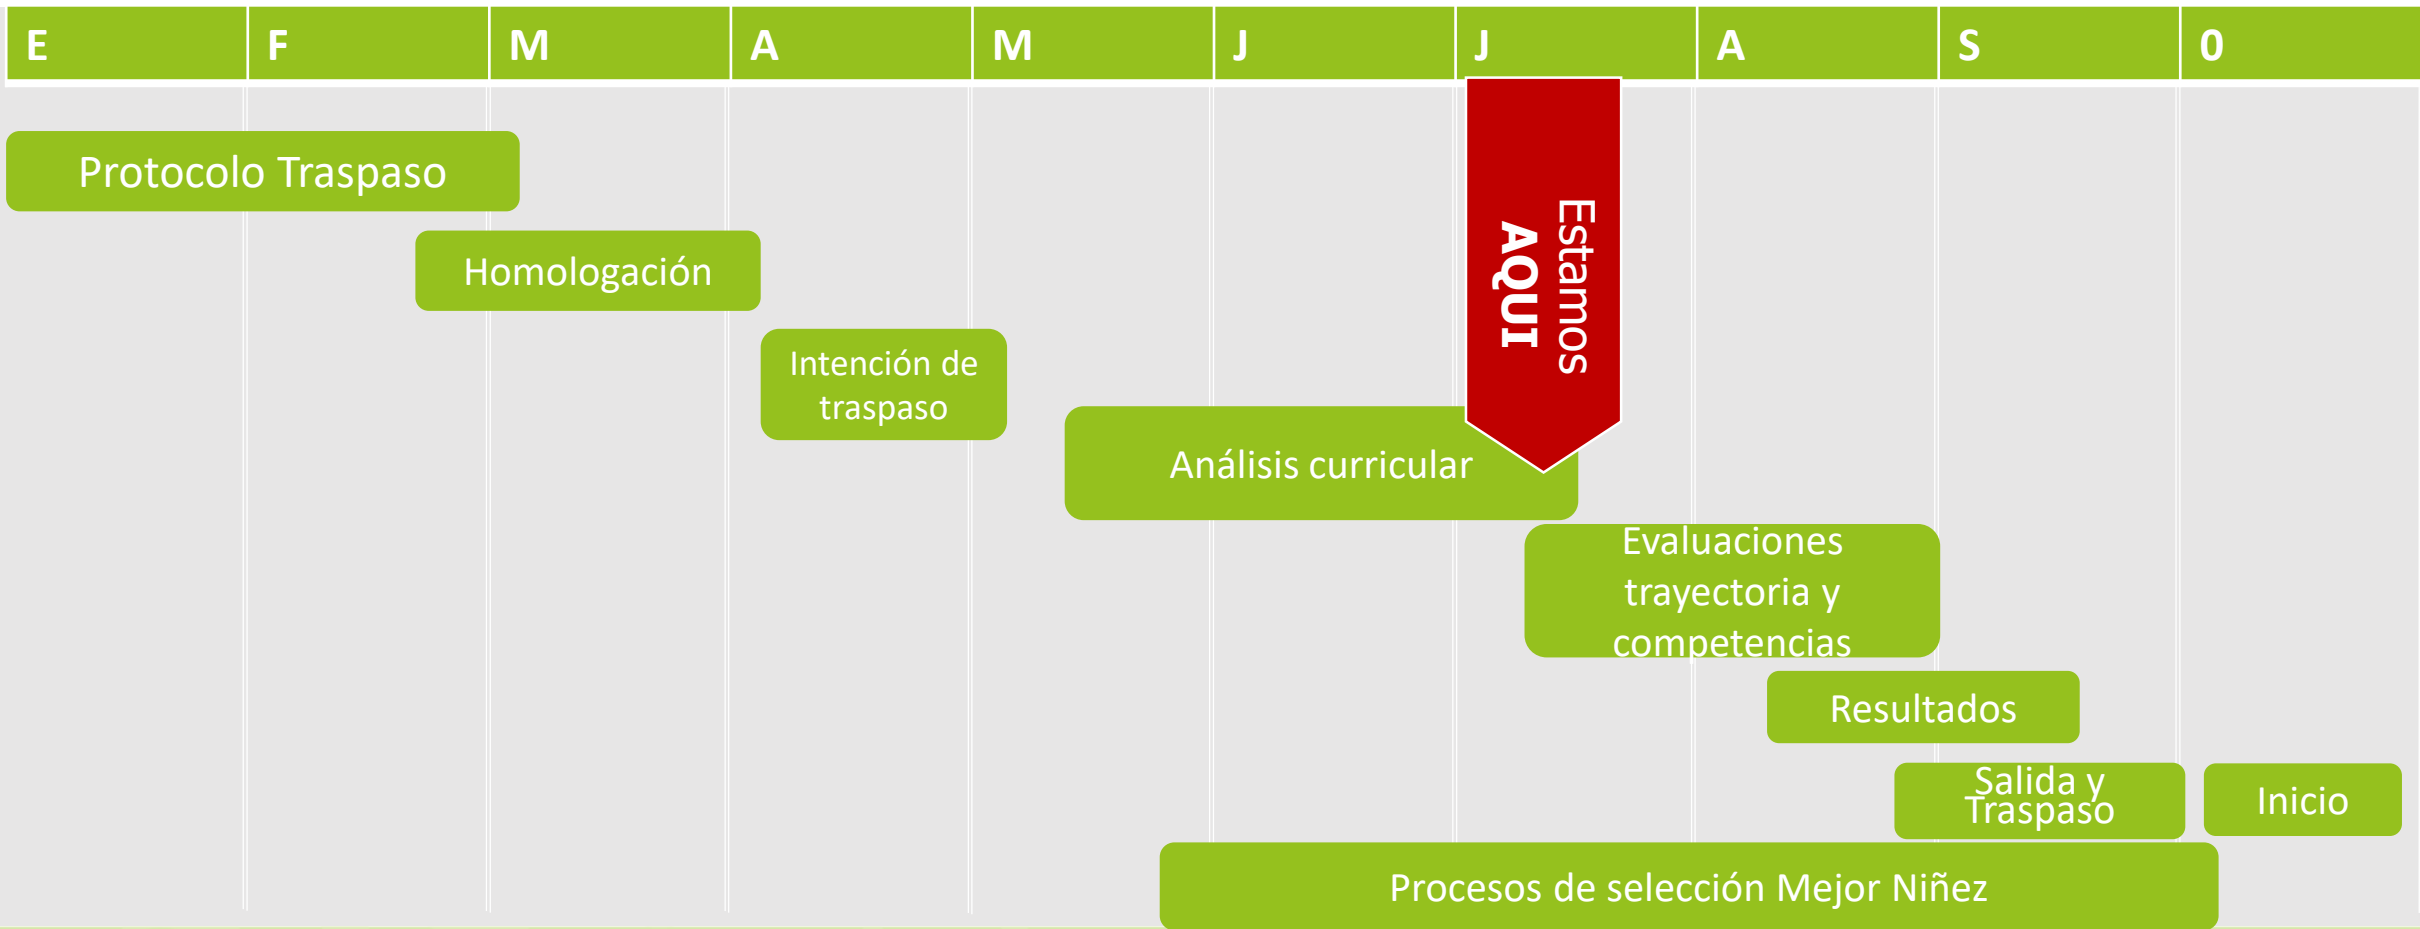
| E | F | M | A | M | J | J | A | S | 0 |
|---|---|---|---|---|---|---|---|---|---|

Estamos AQUI

Protocolo Traspaso

Homologación

Intención de traspaso

Análisis curricular

Evaluaciones trayectoria y competencias

Resultados

Salida y Traspaso

Inicio

Procesos de selección Mejor Niñez